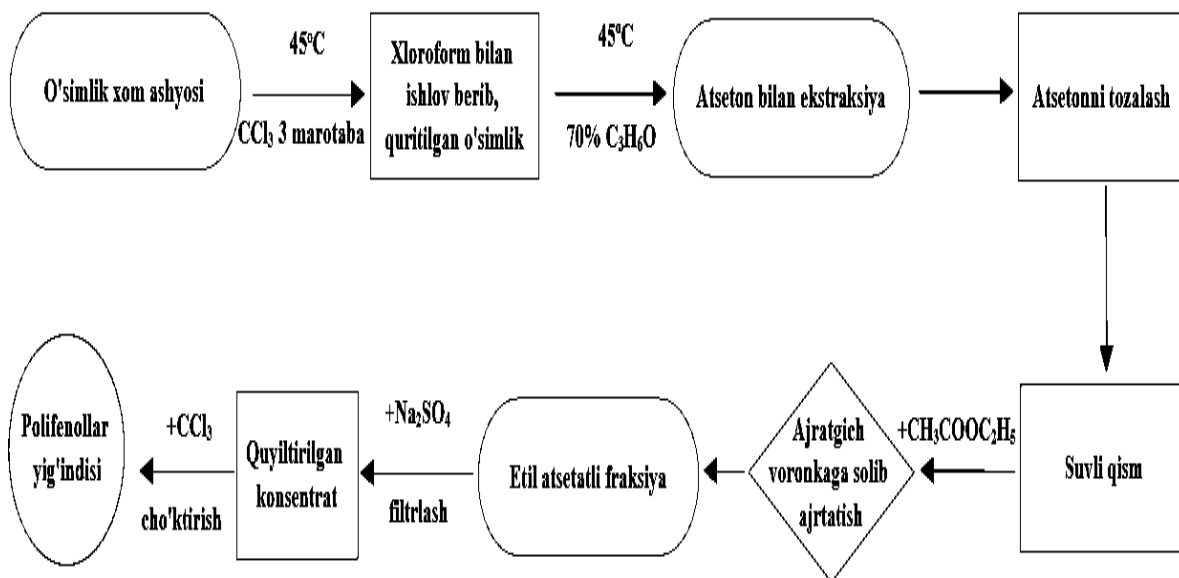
O'simlik xom ashyosi

45°C

$CCl_3$ 3 marotaba

Xloroform bilan ishlov berib, quritilgan o'simlik

45°C

70% $C_3H_6O$

Atseton bilan ekstraksiya

Atsetonni tozalash

Suvli qism

$+CH_3COOC_2H_5$

Ajratgich voronkaga solib ajrtatish

Etil atsetatli fraksiya

$+Na_2SO_4$

filtrlash

Quyiltirilgan konsentrat

$+CCl_3$

cho'ktirish

Polifenollar yig'indisi